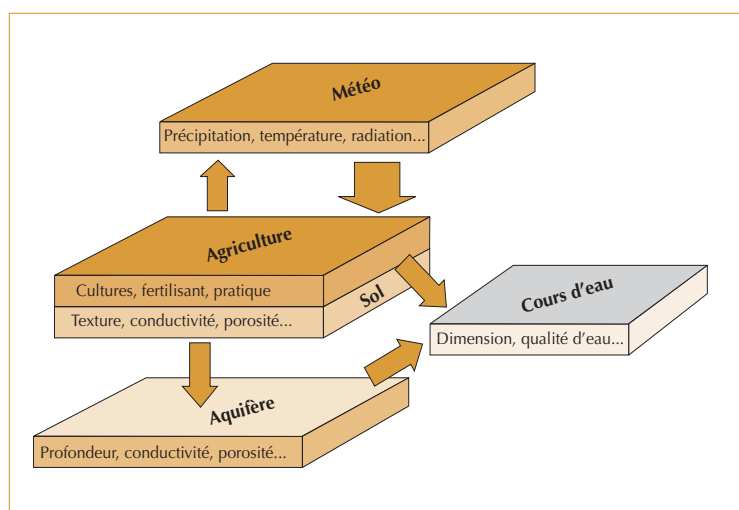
Météo

Précipitation, température, radiation...

Agriculture

Cultures, fertilisant, pratique

Sol

Texture, conductivité, porosité...

Cours d'eau

Dimension, qualité d'eau...

Aquifère

Profondeur, conductivité, porosité...